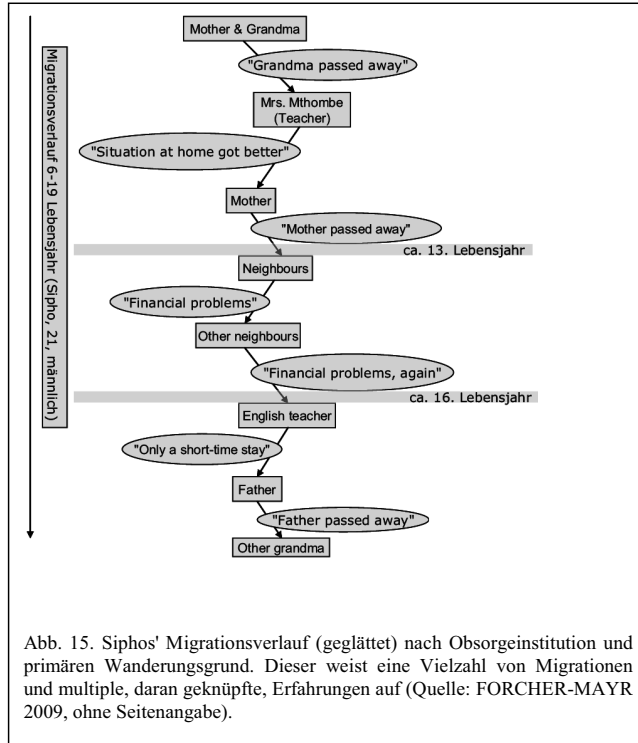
Migrationsverlauf 6-19 Lebensjahr (Sipho, 21, männlich)

Mother & Grandma

"Grandma passed away"

Mrs. Mthombe (Teacher)

"Situation at home got better"

Mother

"Mother passed away"

ca. 13. Lebensjahr

Neighbours

"Financial problems"

Other neighbours

"Financial problems, again"

ca. 16. Lebensjahr

English teacher

"Only a short-time stay"

Father

"Father passed away"

Other grandma

Abb. 15. Siphos' Migrationsverlauf (geglättet) nach Obsorgeinstitution und primären Wanderungsgrund. Dieser weist eine Vielzahl von Migrationen und multiple, daran geknüpfte, Erfahrungen auf (Quelle: FORCHER-MAYR 2009, ohne Seitenangabe).